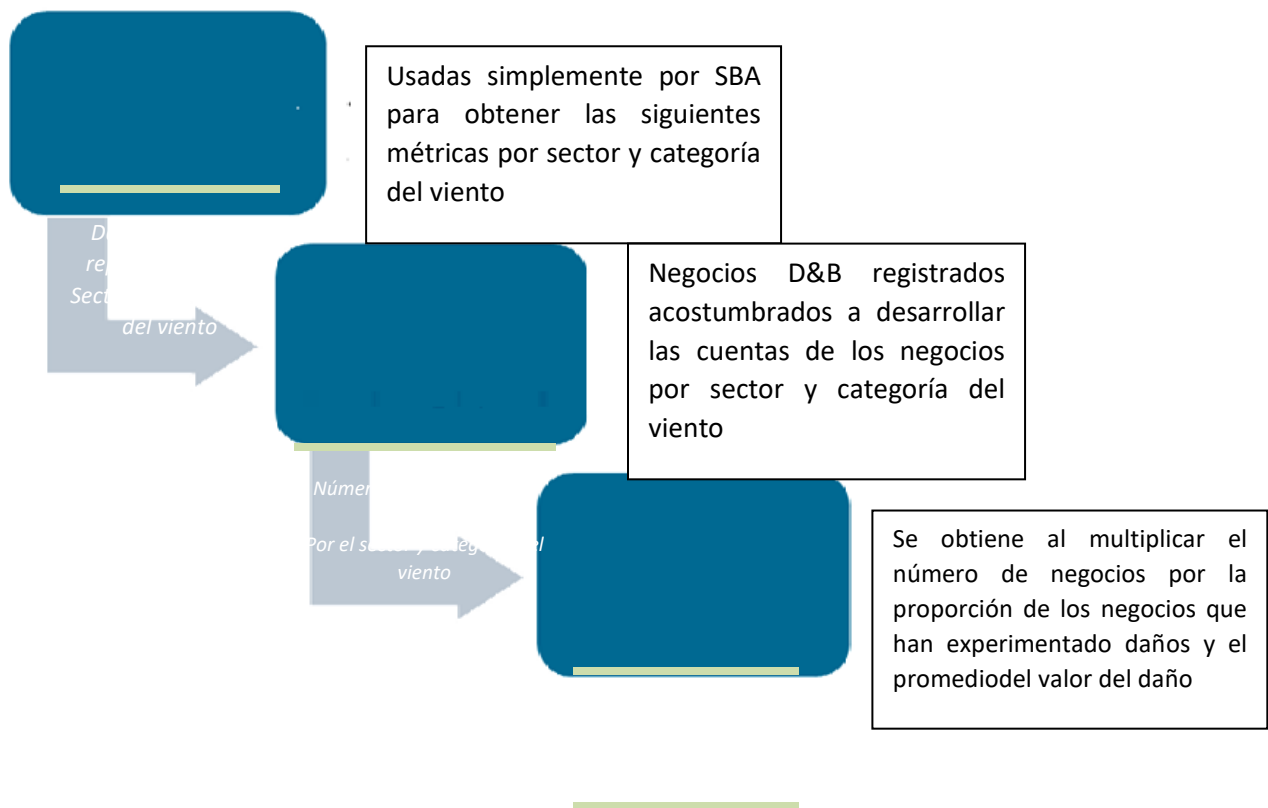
Usadas simplemente por SBA para obtener las siguientes métricas por sector y categoría del viento

D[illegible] re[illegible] Sect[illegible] del viento

Negocios D&B registrados acostumbrados a desarrollar las cuentas de los negocios por sector y categoría del viento

Númer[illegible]

Por el sect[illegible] viento

Se obtiene al multiplicar el número de negocios por la proporción de los negocios que han experimentado daños y el promediodel valor del daño